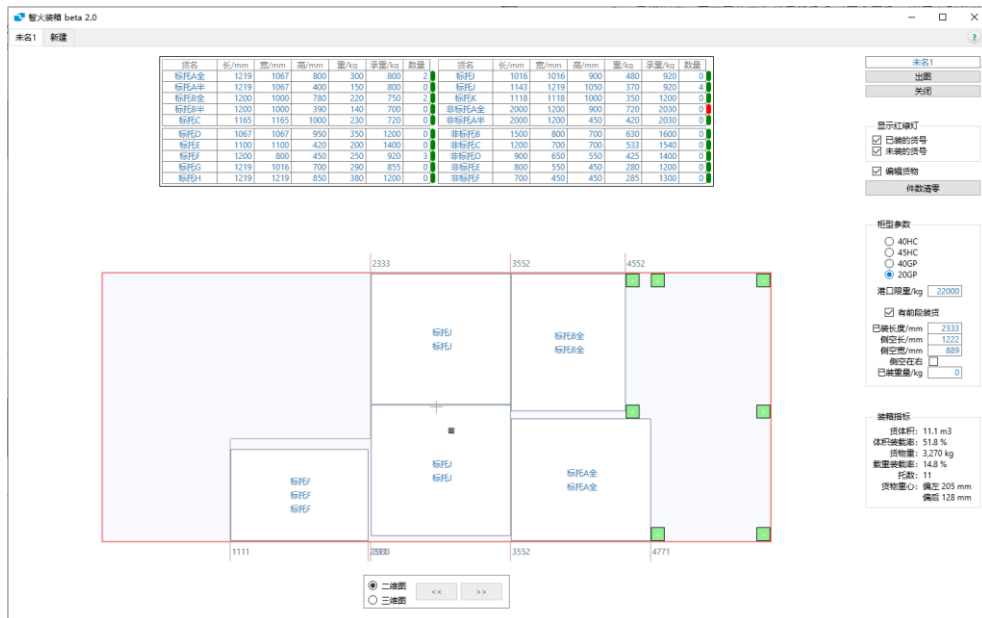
智火装箱 beta 2.0

未名1 新建

| 货名 | 长/mm | 宽/mm | 高/mm | 重/kg | 承重/kg | 数量 |
|---|---|---|---|---|---|---|
| 标托A全 | 1219 | 1067 | 800 | 300 | 800 | 2 |
| 标托A半 | 1219 | 1067 | 400 | 150 | 800 | 0 |
| 标托B全 | 1200 | 1000 | 780 | 220 | 750 | 2 |
| 标托B半 | 1200 | 1000 | 390 | 140 | 700 | 0 |
| 标托C | 1165 | 1165 | 1000 | 230 | 720 | 0 |
| 标托D | 1067 | 1067 | 950 | 350 | 1200 | 0 |
| 标托E | 1100 | 1100 | 420 | 200 | 1400 | 0 |
| 标托F | 1200 | 800 | 450 | 250 | 920 | 3 |
| 标托G | 1219 | 1016 | 700 | 290 | 855 | 0 |
| 标托H | 1219 | 1219 | 850 | 380 | 1200 | 0 |

| 货名 | 长/mm | 宽/mm | 高/mm | 重/kg | 承重/kg | 数量 |
|---|---|---|---|---|---|---|
| 标托I | 1016 | 1016 | 900 | 480 | 920 | 0 |
| 标托J | 1143 | 1219 | 1050 | 370 | 920 | 4 |
| 标托K | 1118 | 1118 | 1000 | 350 | 1200 | 0 |
| 非标托A全 | 2000 | 1200 | 900 | 720 | 2030 | 0 |
| 非标托A半 | 2000 | 1200 | 450 | 420 | 2030 | 0 |
| 非标托B | 1500 | 800 | 700 | 630 | 1600 | 0 |
| 非标托C | 1200 | 700 | 700 | 533 | 1540 | 0 |
| 非标托D | 900 | 650 | 550 | 425 | 1400 | 0 |
| 非标托E | 800 | 550 | 450 | 280 | 1200 | 0 |
| 非标托F | 700 | 450 | 450 | 285 | 1300 | 0 |

2333 3552 4552

标托J
标托J

标托B全
标托B全

标托J
标托J

标托A全
标托A全

标托F
标托F
标托F

1111 2888 3552 4771

二维图
三维图
<< >>

未名1
出图
关闭

显示红绿灯
已装的货号
未装的货号
编辑货物
件数清零

柜型参数
40HC
45HC
40GP
20GP
港口限重/kg 22000
有前段装货
已装长度/mm 2333
侧空长/mm 1222
侧空宽/mm 889
侧空在右
已装重量/kg 0

装箱指标
货体积: 11.1 m3
体积装载率: 51.8 %
货物重: 3,270 kg
载重装载率: 14.8 %
托数: 11
货物重心: 偏左 205 mm
偏后 128 mm